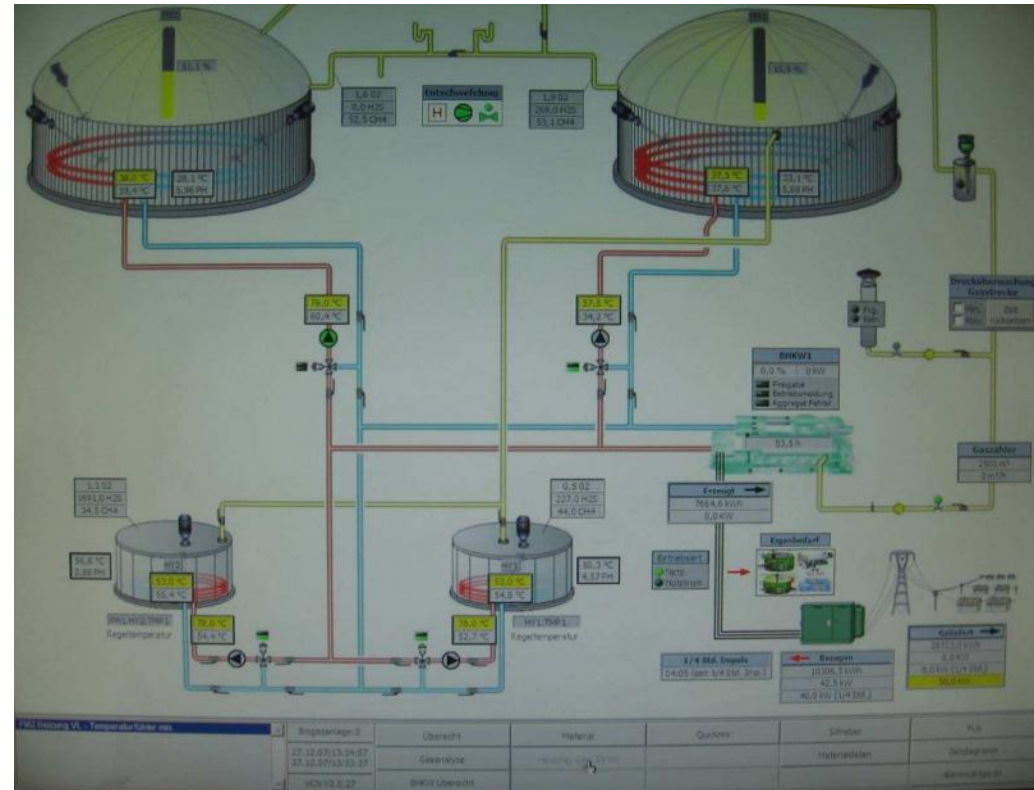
61,1 %

1,6 O2
0,0 H2S
52,5 CH4

Entschwefelung

H

1,9 O2
269,0 H2S
53,1 CH4

15,0 %

38,0 °C
39,4 °C

28,1 °C
5,96 PH

37,5 °C
37,6 °C

22,1 °C
5,69 PH

76,0 °C
60,4 °C

57,5 °C
34,2 °C

Drucküberwachung Gasstrecke
Min.
Max.
Zeit

BHKW1
0,0 %
0 kW
Freigabe
Betriebsmeldung
Aggregat Fehler

53,3 h

Gaszähler
m³
0 m³/h

1,1 O2
169,0 H2S
34,5 CH4

0,5 O2
227,0 H2S
44,0 CH4

Erzeugt
7664,6 kWh
0,0 kW

Eigenbedarf

Betriebsart
Netz
Notstrom

36,8 °C
7,88 PH

NF2
53,0 °C
55,4 °C

NF1
53,0 °C
54,8 °C

30,3 °C
4,57 PH

FH1,HV2,THF1
Regeltemperatur

HV1,THF1
Regeltemperatur

78,0 °C
54,4 °C

78,0 °C
52,7 °C

1/4 Std. Impuls
04:05 (sek 1/4 Std. Imp.)

Bezogen
10306,3 kWh
42,5 kW
40,0 kW (1/4 Std.)

Geliefert
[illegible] kWh
0,0 kW
0,0 kW Cu Pf82
50,0 kW

FMO Heizung VL - Temperaturfühler max
Biogasanlage 2
27.12.07 15:34:07
27.12.07 15:32:37
HDV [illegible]
Übersicht
Gasanalyse
BHKW Übersicht
Material
Heizung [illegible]
Quickmix
Schieber
Materialdaten
PLA
Zeitdiagramm
Alarmhistorie